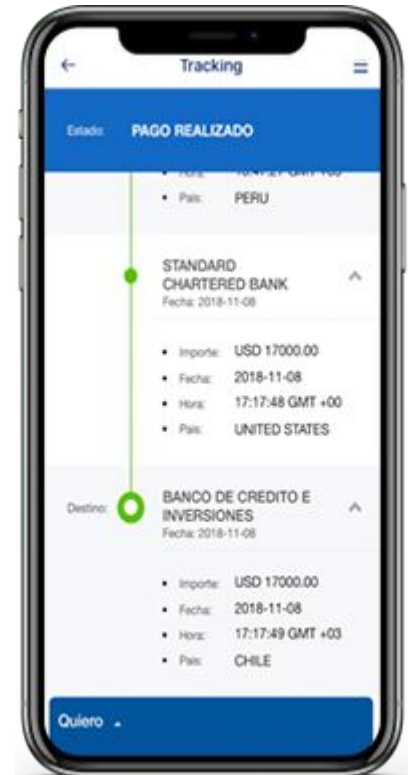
Tracking

Estado: PAGO REALIZADO

• Hora: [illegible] GMT +00
• País: PERU

STANDARD CHARTERED BANK
Fecha: 2018-11-08

• Importe: USD 17000.00
• Fecha: 2018-11-08
• Hora: 17:17:48 GMT +00
• País: UNITED STATES

Destino: BANCO DE CREDITO E INVERSIONES
Fecha: 2018-11-08

• Importe: USD 17000.00
• Fecha: 2018-11-08
• Hora: 17:17:49 GMT +03
• País: CHILE

Quiero